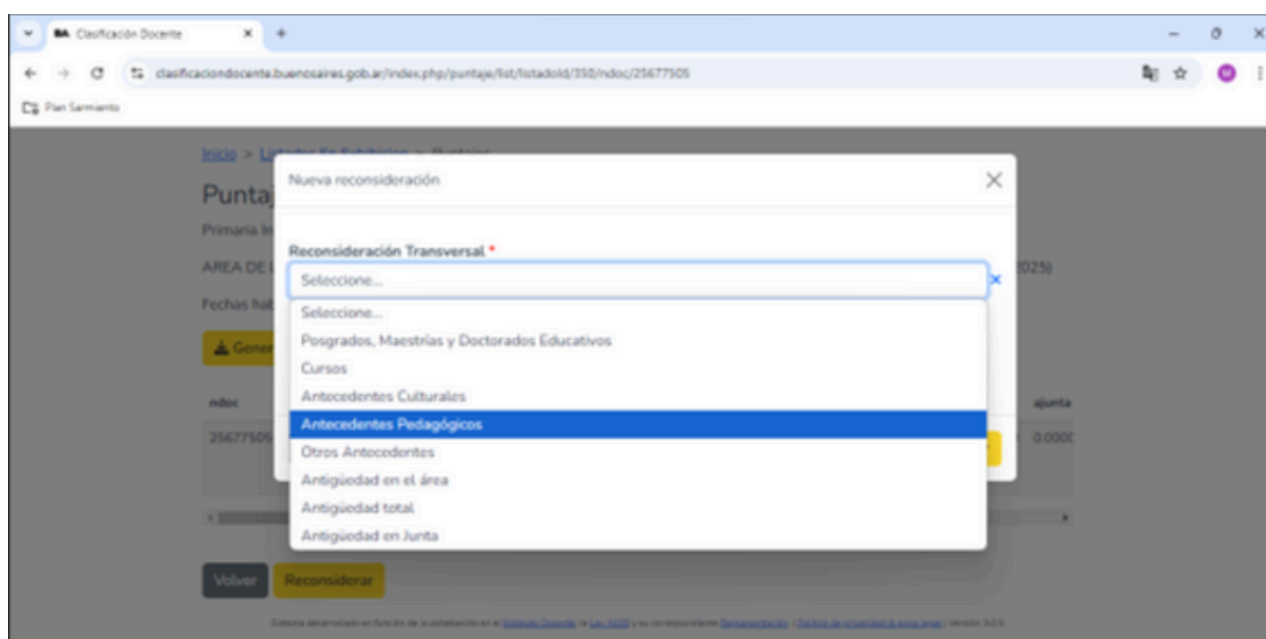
BA Clasificación Docente

clasificaciondocente.buenosaires.gob.ar/index.php/puntaje/list/listadoId/350/ndoc/25677505

Plan Sarmiento

Inicio > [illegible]

Puntaj

Primaria In

AREA DE L

2025)

Fechas hab

Gener

ndoc

ajunta

25677505

0.000

Nueva reconsideración

Reconsideración Transversal *

Seleccione...

Seleccione...

Posgrados, Maestrías y Doctorados Educativos

Cursos

Antecedentes Culturales

Antecedentes Pedagógicos

Otros Antecedentes

Antigüedad en el área

Antigüedad total

Antigüedad en Junta

Volver

Reconsiderar

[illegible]